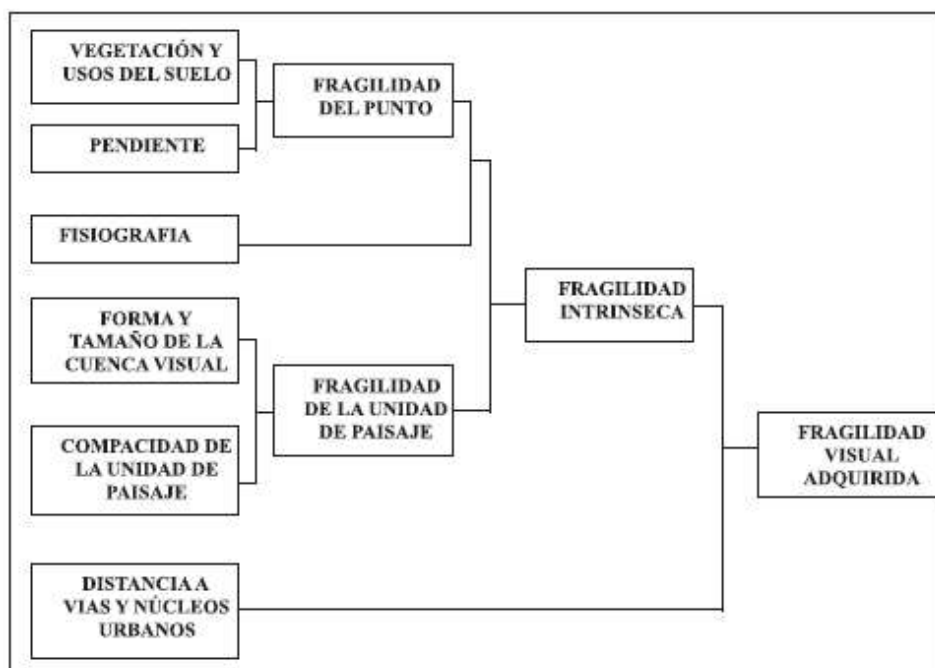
VEGETACIÓN Y USOS DEL SUELO

PENDIENTE

FRAGILIDAD DEL PUNTO

FISIOGRAFIA

FORMA Y TAMAÑO DE LA CUENCA VISUAL

COMPACIDAD DE LA UNIDAD DE PAISAJE

FRAGILIDAD DE LA UNIDAD DE PAISAJE

FRAGILIDAD INTRINSECA

FRAGILIDAD VISUAL ADQUIRIDA

DISTANCIA A VIAS Y NÚCLEOS URBANOS